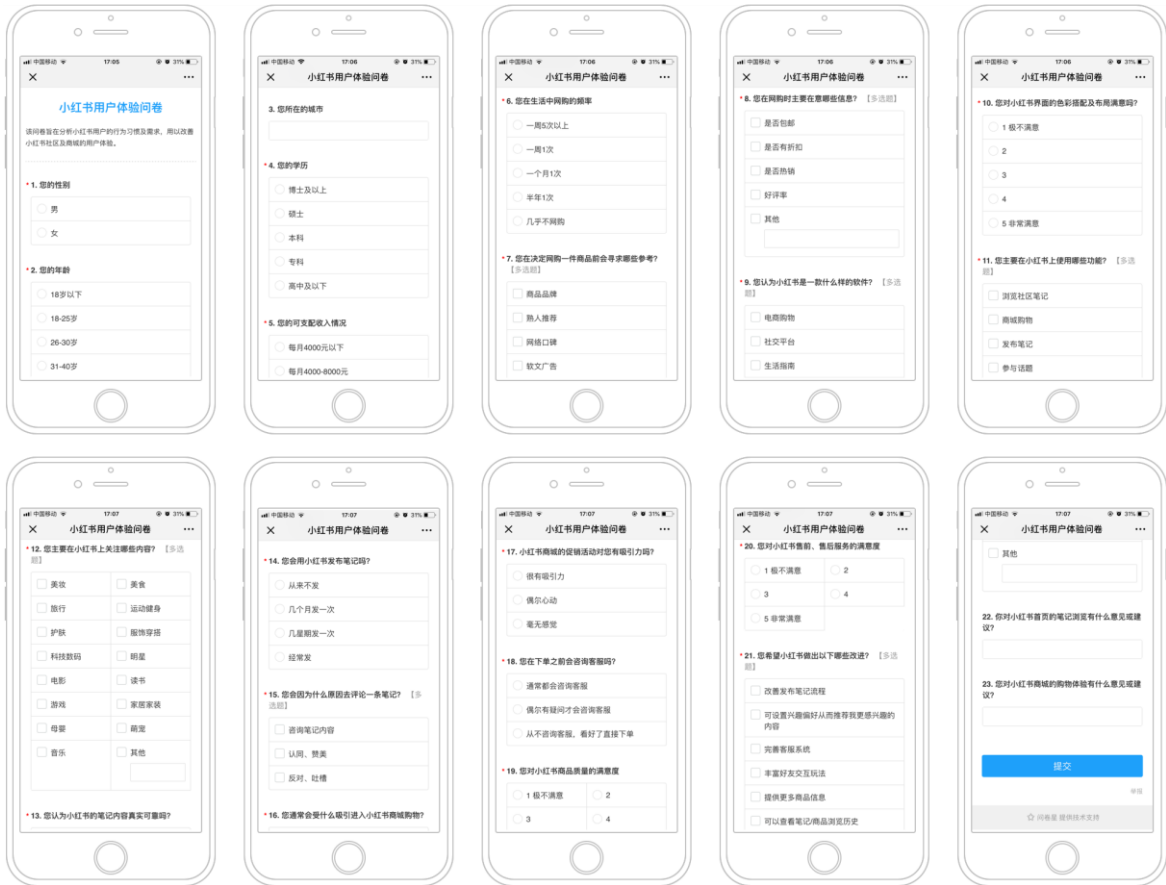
中国移动 17:05 31%
✕ ···
小红书用户体验问卷
该问卷旨在分析小红书用户的行为习惯及需求，用以改善小红书社区及商城的用户体验。
* 1. 您的性别
男
女
* 2. 您的年龄
18岁以下
18-25岁
26-30岁
31-40岁

中国移动 17:06 31%
✕ 小红书用户体验问卷 ···
3. 您所在的城市
* 4. 您的学历
博士及以上
硕士
本科
专科
高中及以下
* 5. 您的可支配收入情况
每月4000元以下
每月4000-8000元

中国移动 17:06 31%
✕ 小红书用户体验问卷 ···
* 6. 您在生活中网购的频率
一周5次以上
一周1次
一个月1次
半年1次
几乎不网购
* 7. 您在决定网购一件商品前会寻求哪些参考? 【多选题】
商品品牌
熟人推荐
网络口碑
软文广告

中国移动 17:06 31%
✕ 小红书用户体验问卷 ···
* 8. 您在网购时主要在意哪些信息? 【多选题】
是否包邮
是否有折扣
是否热销
好评率
其他
* 9. 您认为小红书是一款什么样的软件? 【多选题】
电商购物
社交平台
生活指南

中国移动 17:06 31%
✕ 小红书用户体验问卷 ···
* 10. 您对小红书界面的色彩搭配及布局满意吗?
1 极不满意
2
3
4
5 非常满意
* 11. 您主要在小红书上使用哪些功能? 【多选题】
浏览社区笔记
商城购物
发布笔记
参与话题

中国移动 17:07 31%
✕ 小红书用户体验问卷 ···
* 12. 您主要在小红书上关注哪些内容? 【多选题】
美妆
美食
旅行
运动健身
护肤
服饰穿搭
科技数码
明星
电影
读书
游戏
家居家装
母婴
萌宠
音乐
其他
* 13. 您认为小红书的笔记内容真实可靠吗?

中国移动 17:07 31%
✕ 小红书用户体验问卷 ···
* 14. 您会用小红书发布笔记吗?
从来不发
几个月发一次
几星期发一次
经常发
* 15. 您会因为什么原因去评论一条笔记? 【多选题】
咨询笔记内容
认同、赞美
反对、吐槽
* 16. 您通常会受什么吸引进入小红书商城购物?

中国移动 17:07 31%
✕ 小红书用户体验问卷 ···
* 17. 小红书商城的促销活动对您有吸引力吗?
很有吸引力
偶尔心动
毫无感觉
* 18. 您在下单之前会咨询客服吗?
通常都会咨询客服
偶尔有疑问才会咨询客服
从不咨询客服，看好了直接下单
* 19. 您对小红书商品质量的满意度
1 极不满意
2
3
4

中国移动 17:07 31%
✕ 小红书用户体验问卷 ···
* 20. 您对小红书售前、售后服务的满意度
1 极不满意
2
3
4
5 非常满意
* 21. 您希望小红书做出以下哪些改进? 【多选题】
改善发布笔记流程
可设置兴趣偏好从而推荐我更感兴趣的内容
完善客服系统
丰富好友交互玩法
提供更多商品信息
可以查看笔记/商品浏览历史

中国移动 17:07 31%
✕ 小红书用户体验问卷 ···
其他
22. 您对小红书首页的笔记浏览有什么意见或建议?
23. 您对小红书商城的购物体验有什么意见或建议?
提交
举报
问卷星 提供技术支持